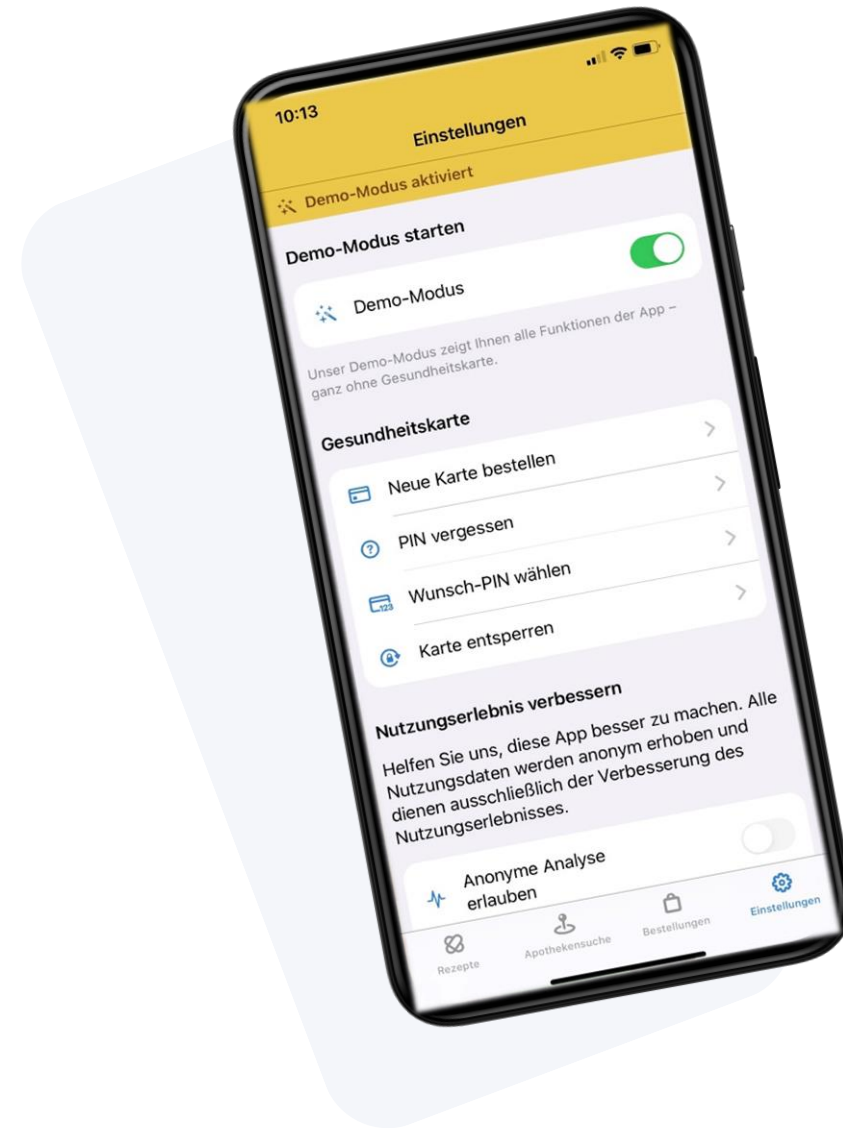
10:13

Einstellungen

Demo-Modus aktiviert

Demo-Modus starten

Demo-Modus

Unser Demo-Modus zeigt Ihnen alle Funktionen der App – ganz ohne Gesundheitskarte.

Gesundheitskarte

Neue Karte bestellen

PIN vergessen

Wunsch-PIN wählen

Karte entsperren

Nutzungserlebnis verbessern

Helfen Sie uns, diese App besser zu machen. Alle Nutzungsdaten werden anonym erhoben und dienen ausschließlich der Verbesserung des Nutzungserlebnisses.

Anonyme Analyse erlauben

Rezepte

Apothekensuche

Bestellungen

Einstellungen